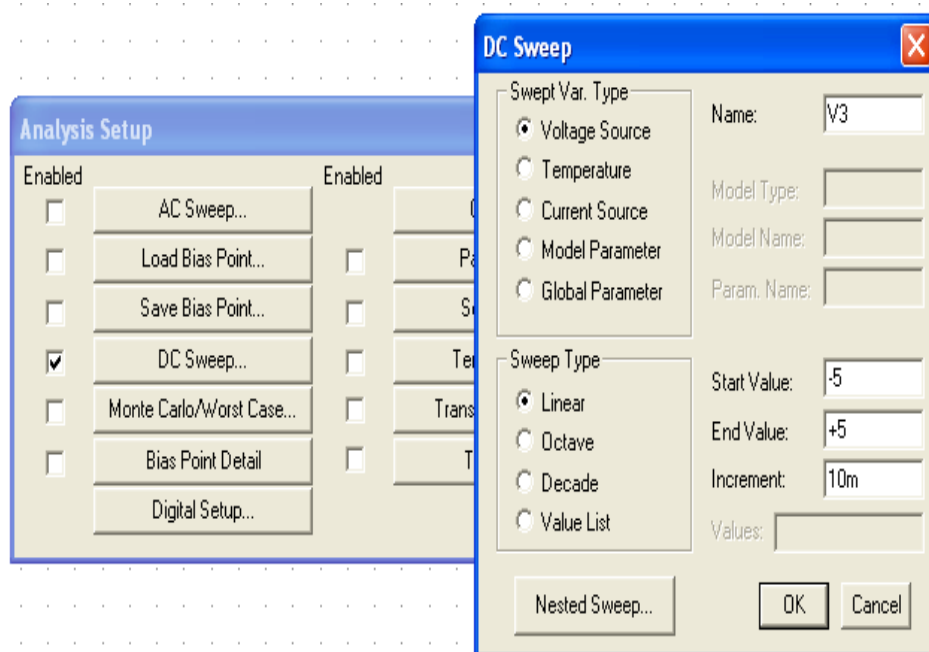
Analysis Setup

Enabled

AC Sweep...

Load Bias Point...

Save Bias Point...

DC Sweep...

Monte Carlo/Worst Case...

Bias Point Detail

Digital Setup...

Enabled

O

Pa

Se

Ter

Trans

T

DC Sweep

X

Swept Var. Type

Voltage Source

Temperature

Current Source

Model Parameter

Global Parameter

Name: V3

Model Type:

Model Name:

Param. Name:

Sweep Type

Linear

Octave

Decade

Value List

Start Value: -5

End Value: +5

Increment: 10m

Values:

Nested Sweep...

OK

Cancel